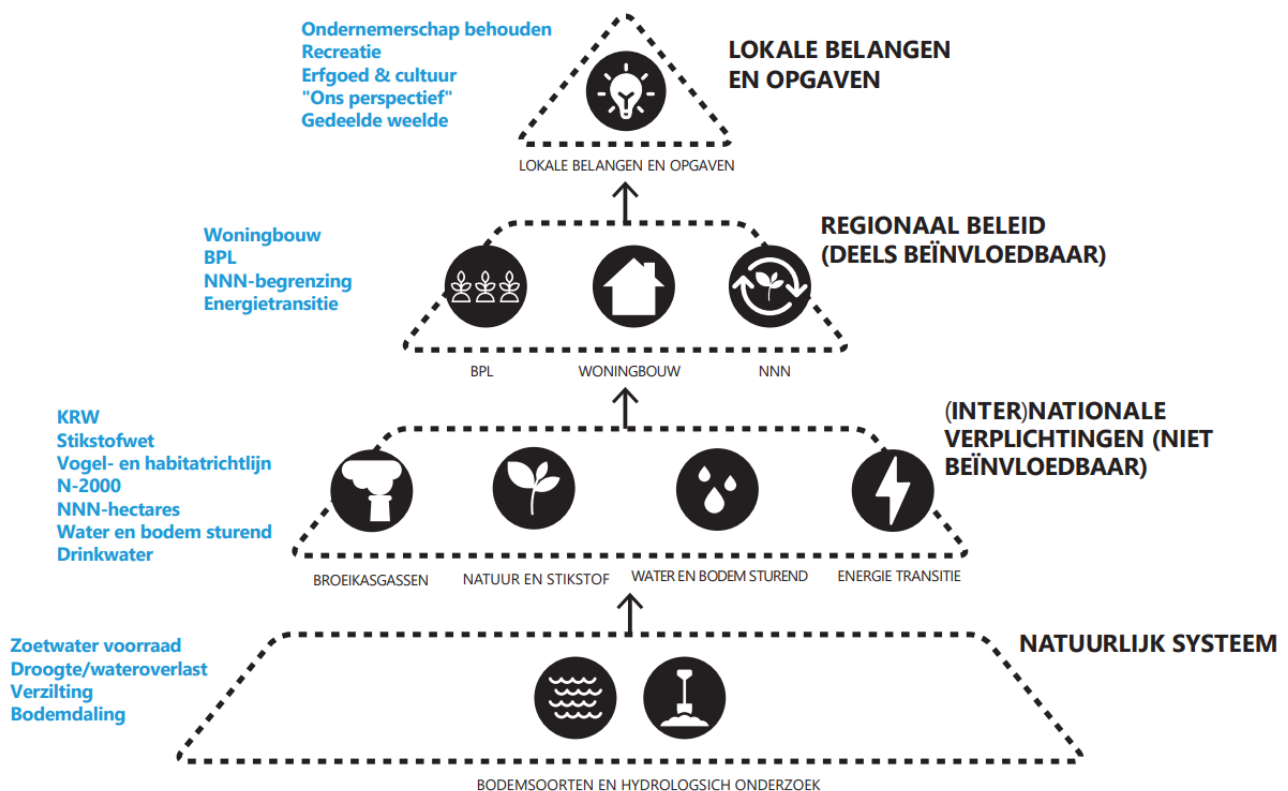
Ondernemerschap behouden
Recreatie
Erfgoed & cultuur
"Ons perspectief"
Gedeelde weelde

LOKALE BELANGEN EN OPGAVEN

LOKALE BELANGEN EN OPGAVEN

Woningbouw
BPL
NNN-begrenzing
Energietransitie

REGIONAAL BELEID (DEELS BEÏNVLOEDBAAR)

BPL

WONINGBOUW

NNN

KRW
Stikstofwet
Vogel- en habitatrichtlijn
N-2000
NNN-hectares
Water en bodem sturend
Drinkwater

(INTER)NATIONALE VERPLICHTINGEN (NIET BEÏNVLOEDBAAR)

BROEIKASGASSEN

NATUUR EN STIKSTOF

WATER EN BODEM STUREND

ENERGIE TRANSITIE

Zoetwater voorraad
Droogte/wateroverlast
Verzilting
Bodemdaling

NATUURLIJK SYSTEEM

BODEMSOORTEN EN HYDROLOGSICH ONDERZOEK